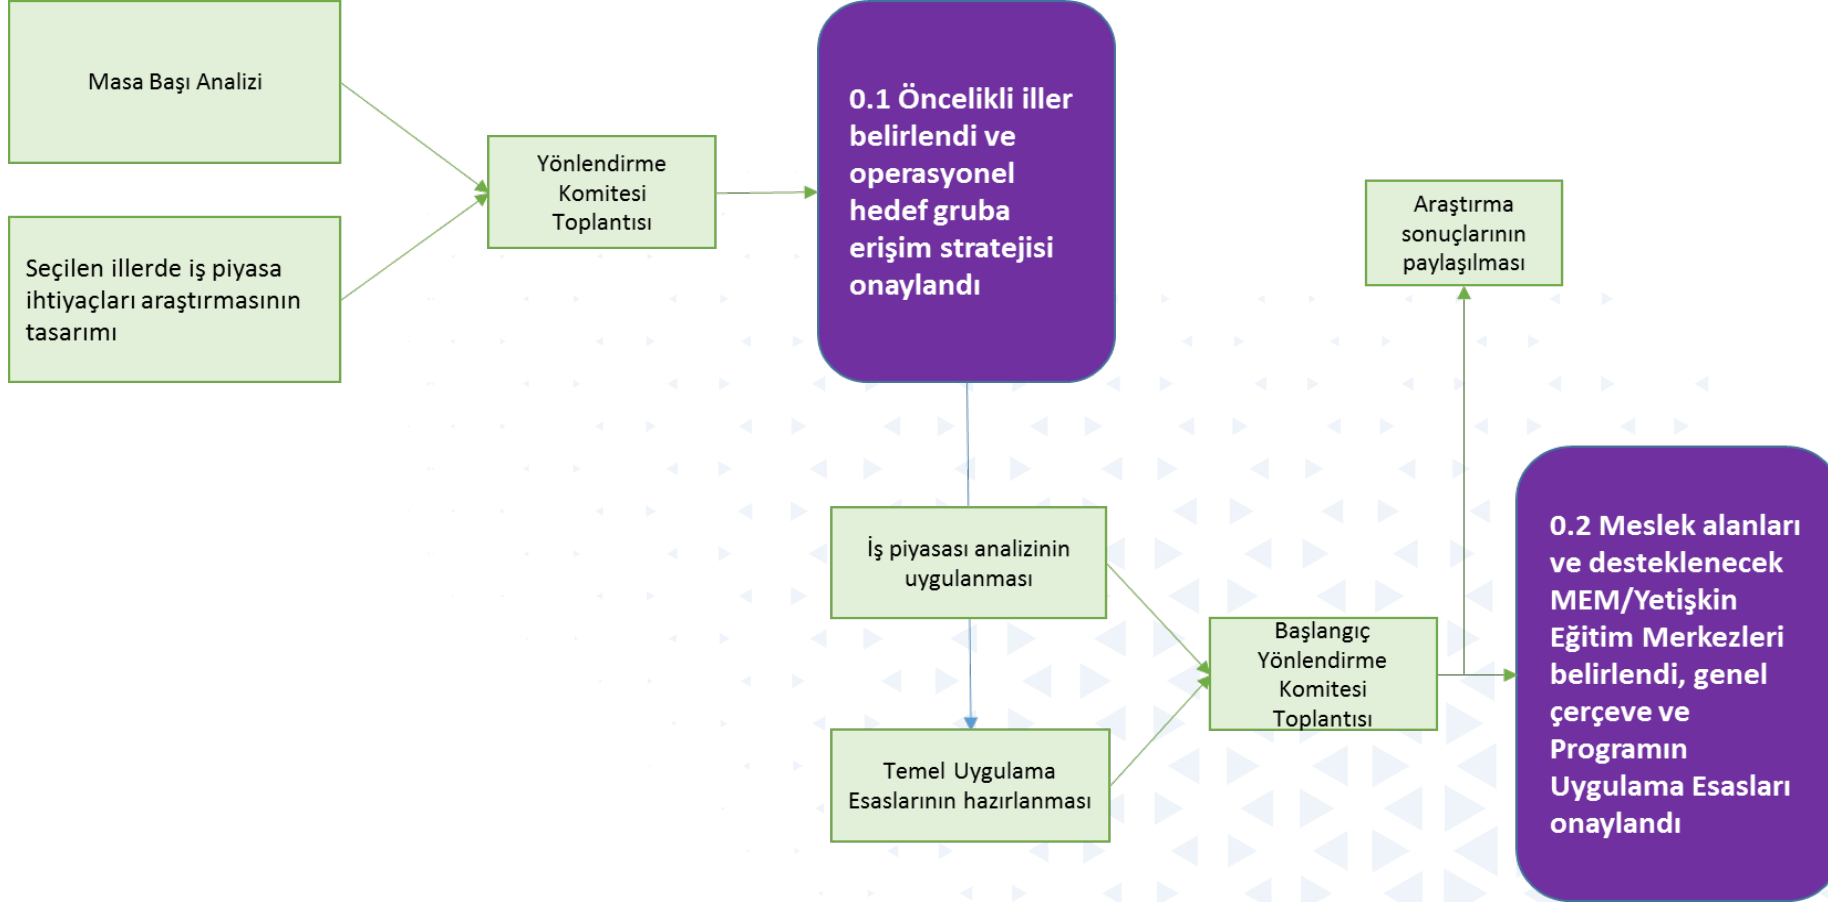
Masa Başı Analizi

Seçilen illerde iş piyasa ihtiyaçları araştırmasının tasarımı

Yönlendirme Komitesi Toplantısı

0.1 Öncelikli iller belirlendi ve operasyonel hedef gruba erişim stratejisi onaylandı

Araştırma sonuçlarının paylaşılması

İş piyasası analizinin uygulanması

Başlangıç Yönlendirme Komitesi Toplantısı

Temel Uygulama Esaslarının hazırlanması

0.2 Meslek alanları ve desteklenecek MEM/Yetişkin Eğitim Merkezleri belirlendi, genel çerçeve ve Programın Uygulama Esasları onaylandı